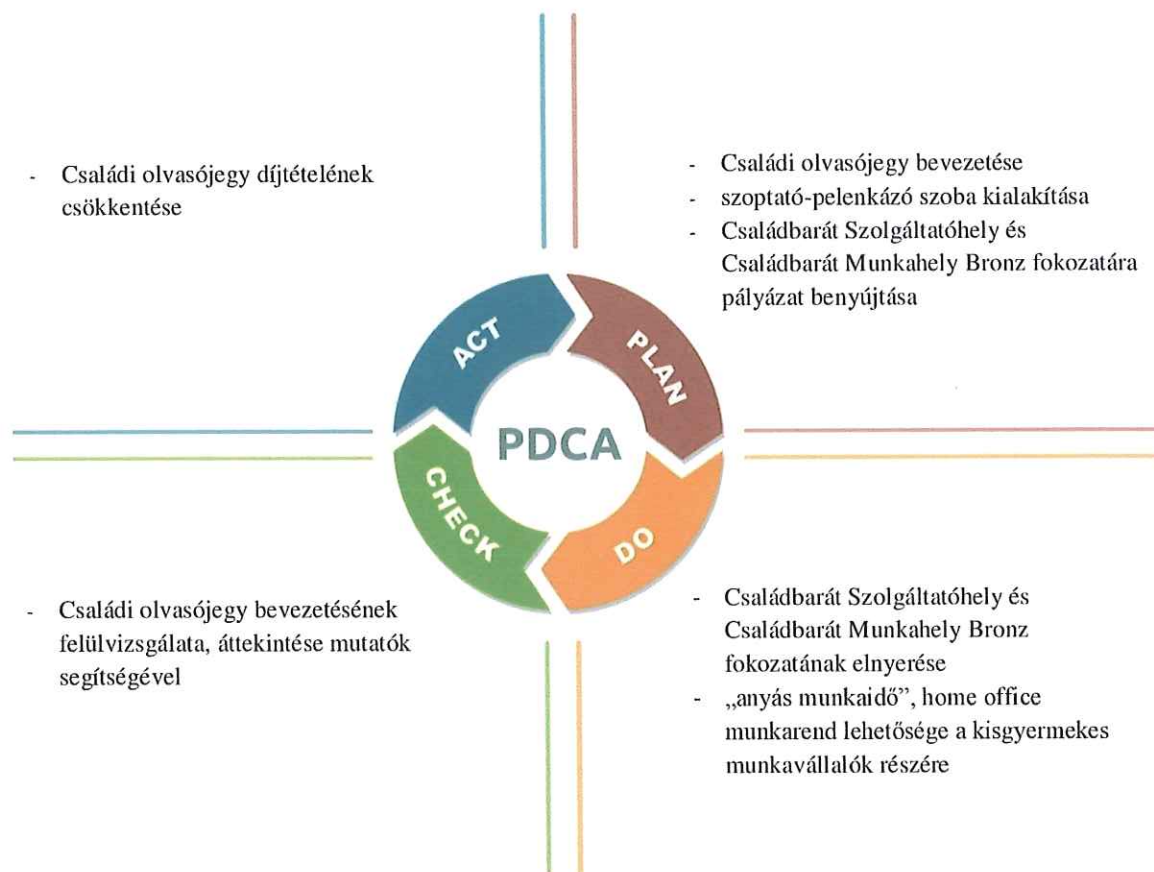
- Családi olvasójegy díjtételének csökkentése

- Családi olvasójegy bevezetése
- szoptató-pelenkázó szoba kialakítása
- Családbarát Szolgáltatóhely és Családbarát Munkahely Bronz fokozatára pályázat benyújtása

ACT

PLAN

PDCA

CHECK

DO

- Családi olvasójegy bevezetésének felülvizsgálata, áttekintése mutatók segítségével

- Családbarát Szolgáltatóhely és Családbarát Munkahely Bronz fokozatának elnyerése
- „anyás munkaidő", home office munkarend lehetősége a kisgyermekes munkavállalók részére